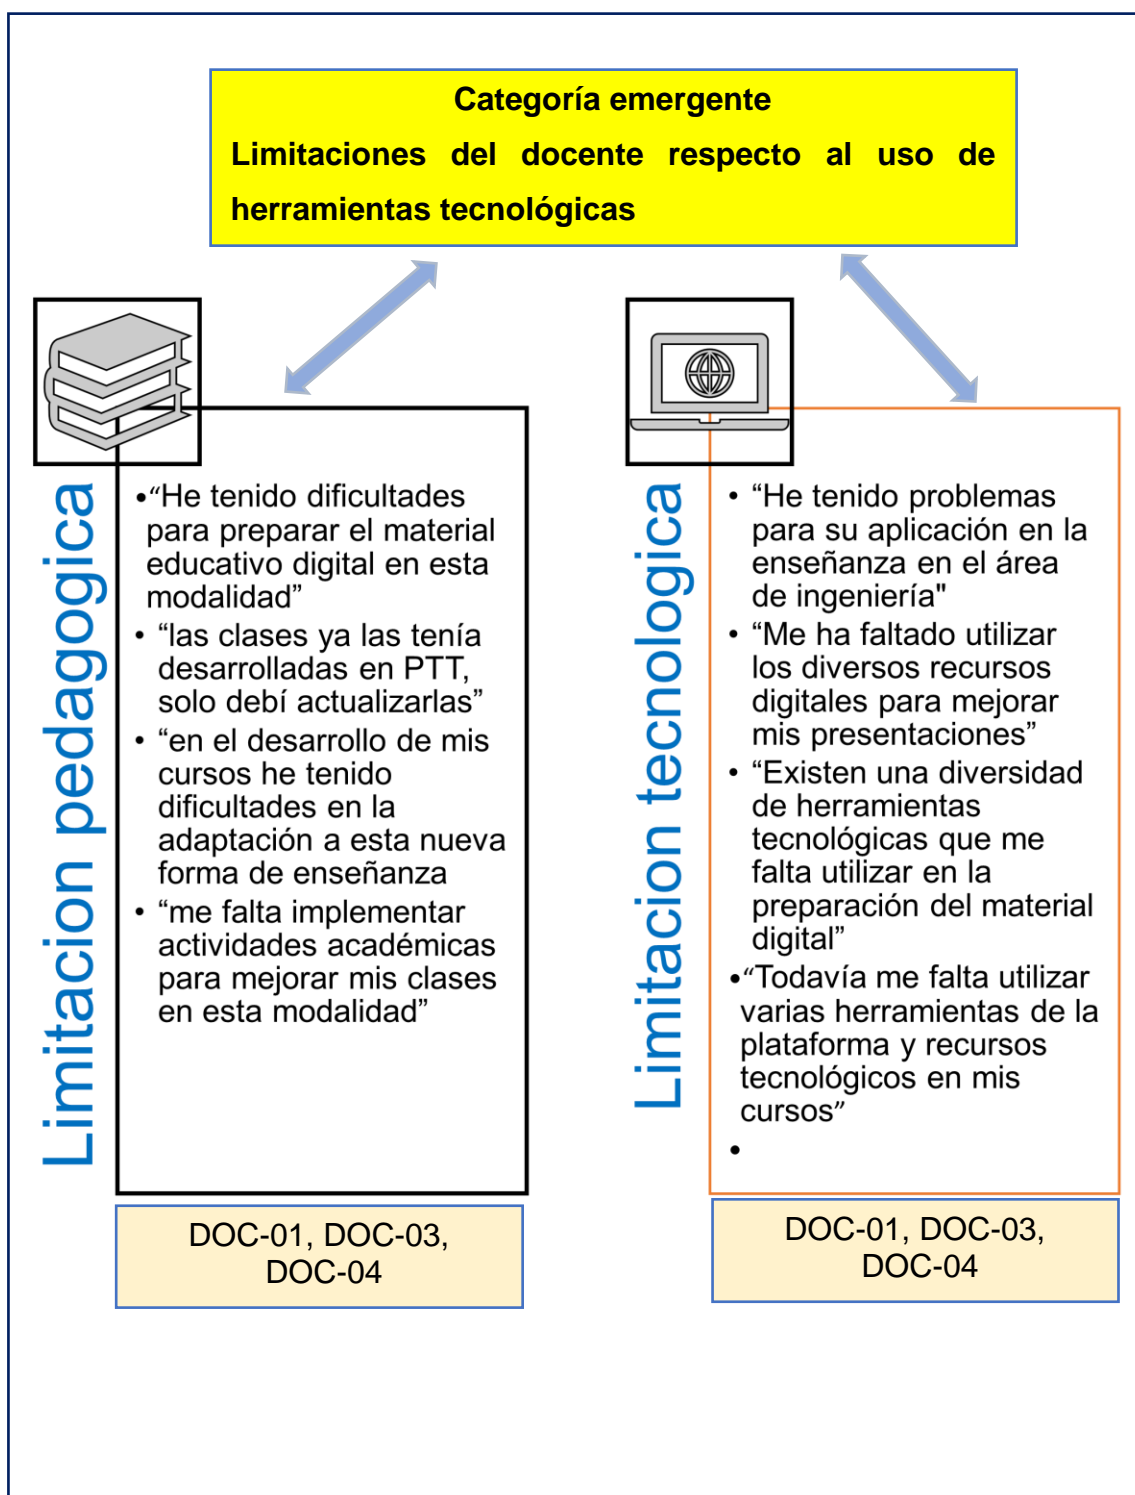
Categoría emergente

Limitaciones del docente respecto al uso de herramientas tecnológicas

Limitacion pedagogica

•“He tenido dificultades para preparar el material educativo digital en esta modalidad”
• “las clases ya las tenía desarrolladas en PTT, solo debí actualizarlas”
• “en el desarrollo de mis cursos he tenido dificultades en la adaptación a esta nueva forma de enseñanza
• “me falta implementar actividades académicas para mejorar mis clases en esta modalidad”

DOC-01, DOC-03, DOC-04

Limitacion tecnologica

• “He tenido problemas para su aplicación en la enseñanza en el área de ingeniería"
• “Me ha faltado utilizar los diversos recursos digitales para mejorar mis presentaciones”
• “Existen una diversidad de herramientas tecnológicas que me falta utilizar en la preparación del material digital”
•“Todavía me falta utilizar varias herramientas de la plataforma y recursos tecnológicos en mis cursos”
•

DOC-01, DOC-03, DOC-04